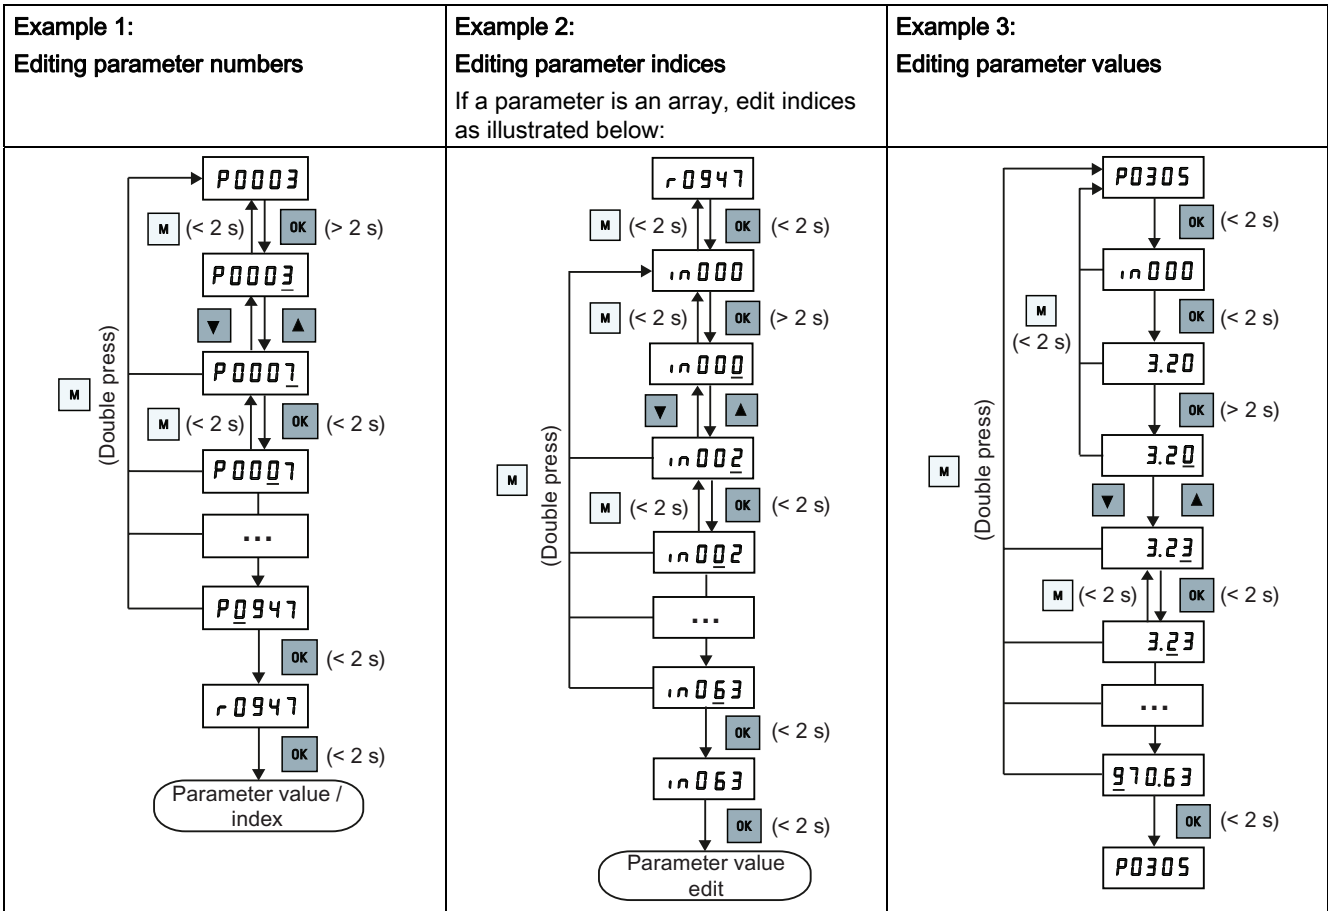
| Example 1:<br>Editing parameter numbers | Example 2:<br>Editing parameter indices<br>If a parameter is an array, edit indices as illustrated below: | Example 3:<br>Editing parameter values |
|---|---|---|
| P0003<br>M (< 2 s) OK (> 2 s)<br>P0003<br>▼ ▲<br>P0007<br>M (< 2 s) OK (< 2 s)<br>P0007<br>...<br>P0947<br>OK (< 2 s)<br>r0947<br>OK (< 2 s)<br>Parameter value / index<br>M (Double press) | r0947<br>M (< 2 s) OK (< 2 s)<br>in000<br>M (< 2 s) OK (> 2 s)<br>in000<br>▼ ▲<br>in002<br>M (< 2 s) OK (< 2 s)<br>in002<br>...<br>in063<br>OK (< 2 s)<br>in063<br>OK (< 2 s)<br>Parameter value edit<br>M (Double press) | P0305<br>OK (< 2 s)<br>in000<br>OK (< 2 s)<br>M (< 2 s)<br>3.20<br>OK (> 2 s)<br>3.20<br>▼ ▲<br>3.23<br>M (< 2 s) OK (< 2 s)<br>3.23<br>...<br>970.63<br>OK (< 2 s)<br>P0305<br>M (Double press) |